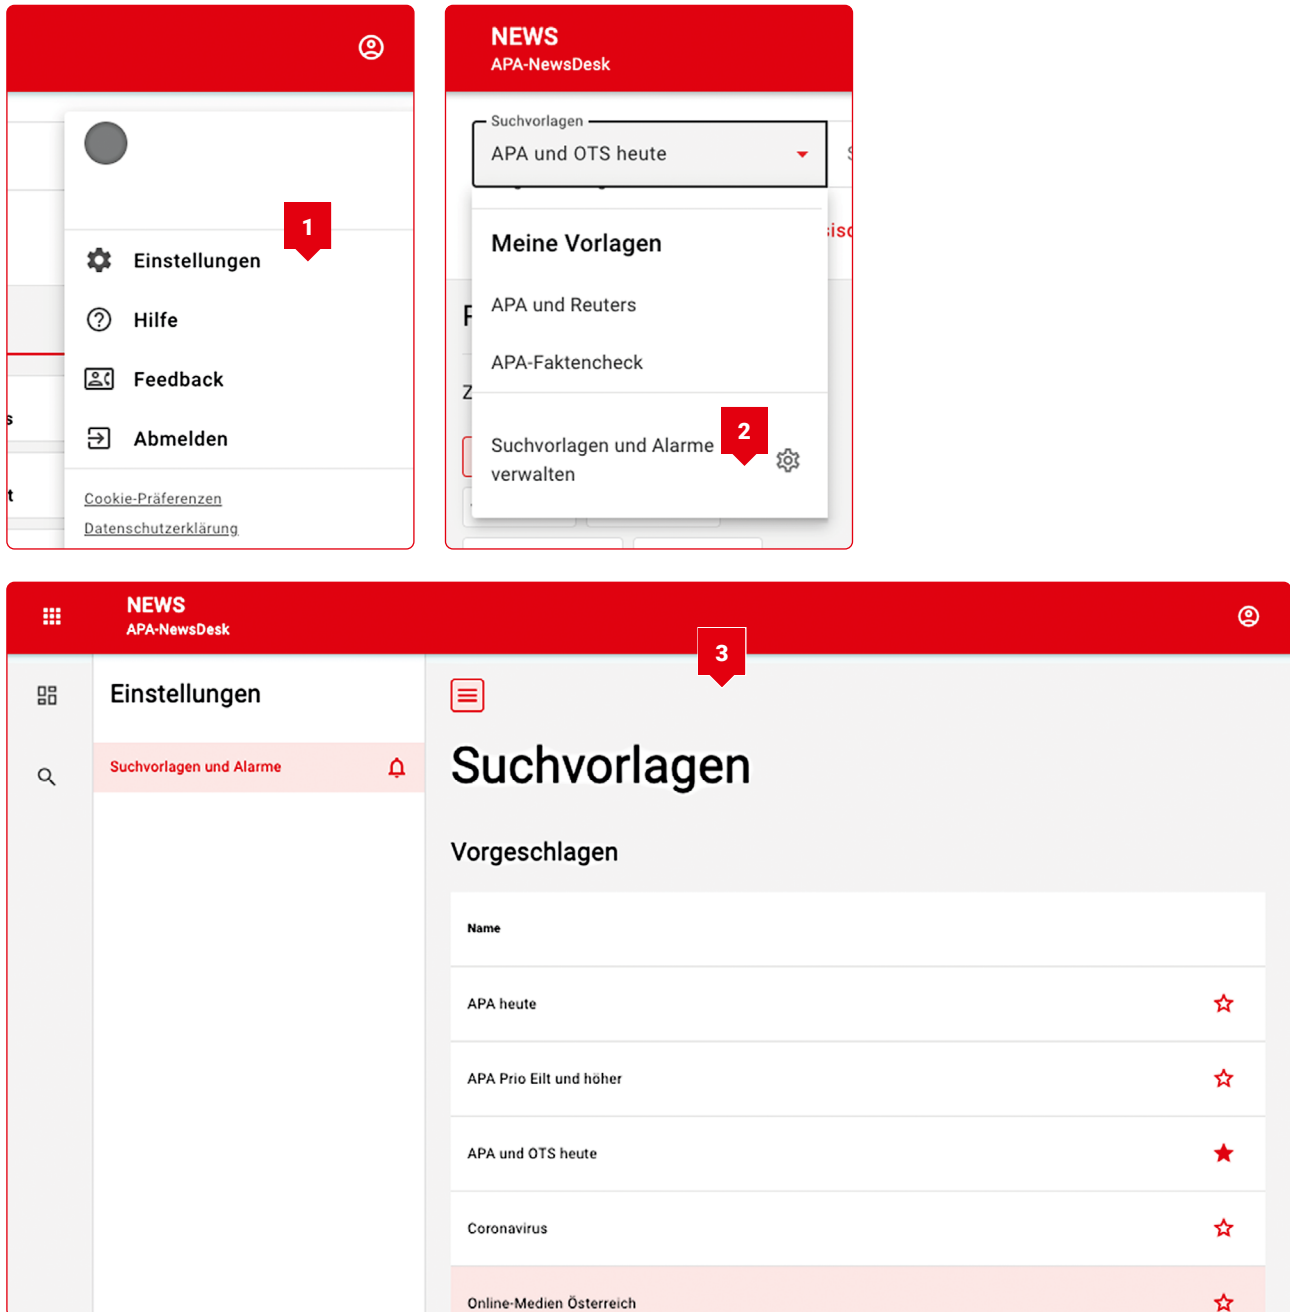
1

Einstellungen

Hilfe

Feedback

Abmelden

Cookie-Präferenzen

Datenschutzerklärung

NEWS
APA-NewsDesk

Suchvorlagen
APA und OTS heute

Meine Vorlagen

APA und Reuters

APA-Faktencheck

2

Suchvorlagen und Alarme verwalten

NEWS
APA-NewsDesk

3

Einstellungen

Suchvorlagen und Alarme

Suchvorlagen

Vorgeschlagen

| Name |
|---|
| APA heute |
| APA Prio Eilt und höher |
| APA und OTS heute |
| Coronavirus |
| Online-Medien Österreich |